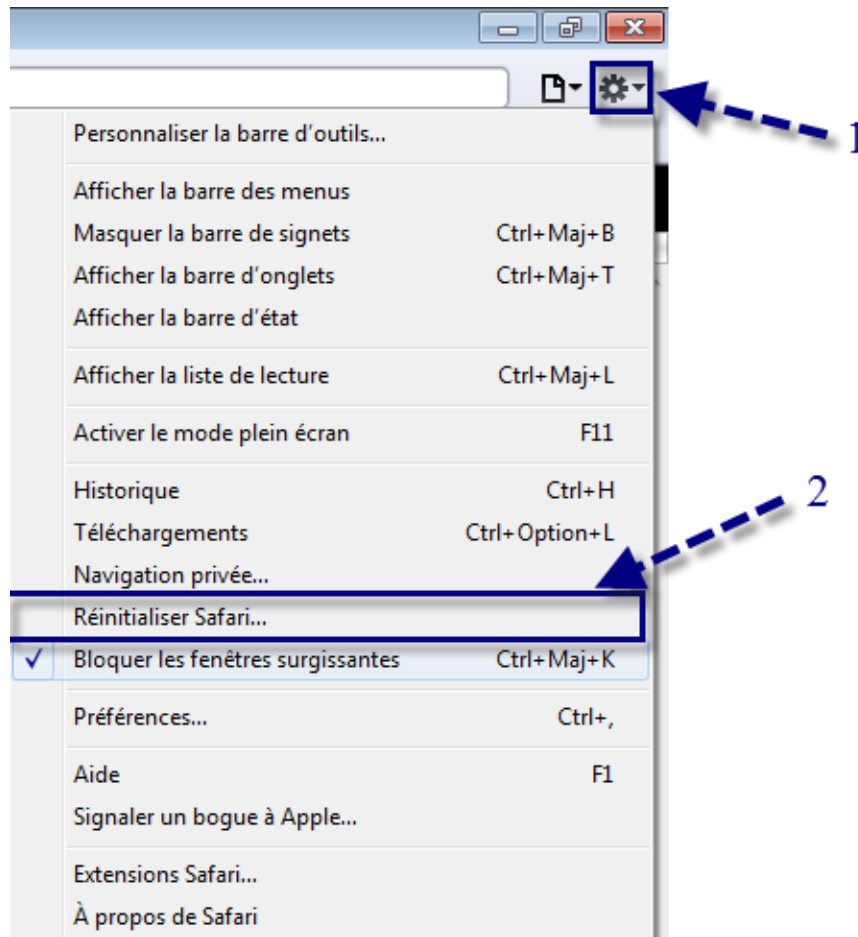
1

Personnaliser la barre d'outils...

Afficher la barre des menus
Masquer la barre de signets Ctrl+Maj+B
Afficher la barre d'onglets Ctrl+Maj+T
Afficher la barre d'état

Afficher la liste de lecture Ctrl+Maj+L

Activer le mode plein écran F11

2

Historique Ctrl+H
Téléchargements Ctrl+Option+L
Navigation privée...
Réinitialiser Safari...
✓ Bloquer les fenêtres surgissantes Ctrl+Maj+K

Préférences... Ctrl+,

Aide F1
Signaler un bogue à Apple...

Extensions Safari...
À propos de Safari